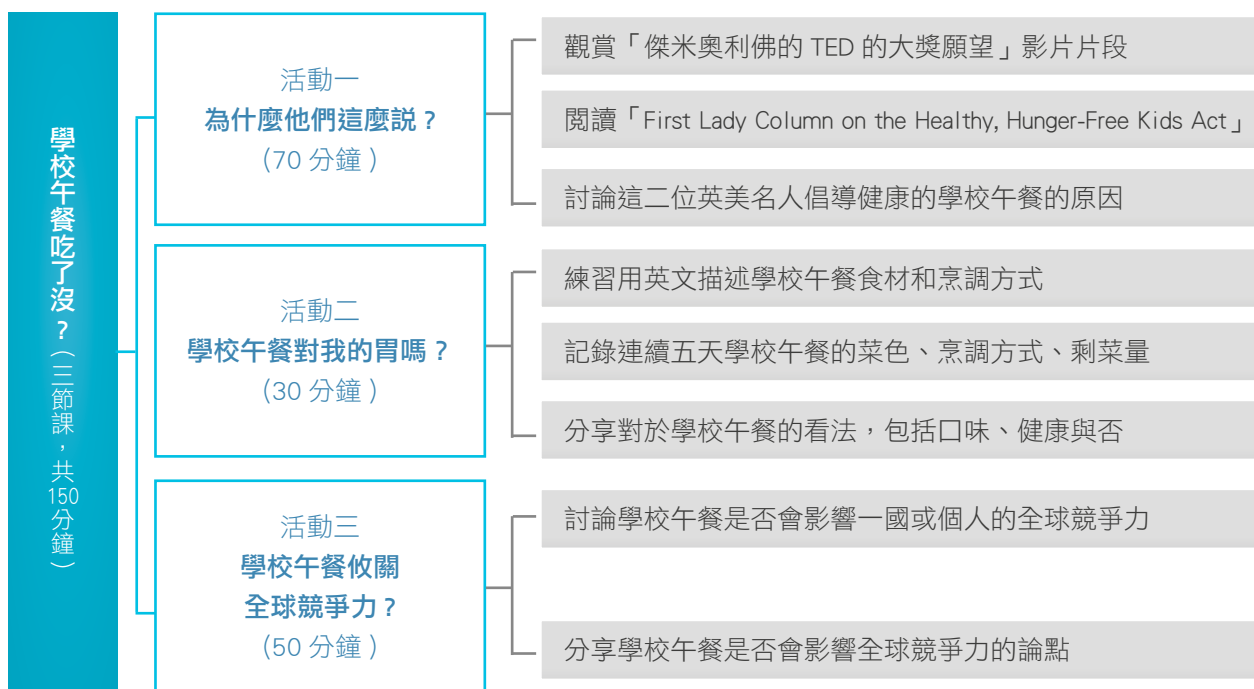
學校午餐吃了沒？（三節課，共150分鐘）

活動一
為什麼他們這麼說？
（70 分鐘）

觀賞「傑米奧利佛的 TED 的大獎願望」影片片段

閱讀「First Lady Column on the Healthy, Hunger-Free Kids Act」

討論這二位英美名人倡導健康的學校午餐的原因

活動二
學校午餐對我的胃嗎？
（30 分鐘）

練習用英文描述學校午餐食材和烹調方式

記錄連續五天學校午餐的菜色、烹調方式、剩菜量

分享對於學校午餐的看法，包括口味、健康與否

活動三
學校午餐攸關全球競爭力？
（50 分鐘）

討論學校午餐是否會影響一國或個人的全球競爭力

分享學校午餐是否會影響全球競爭力的論點